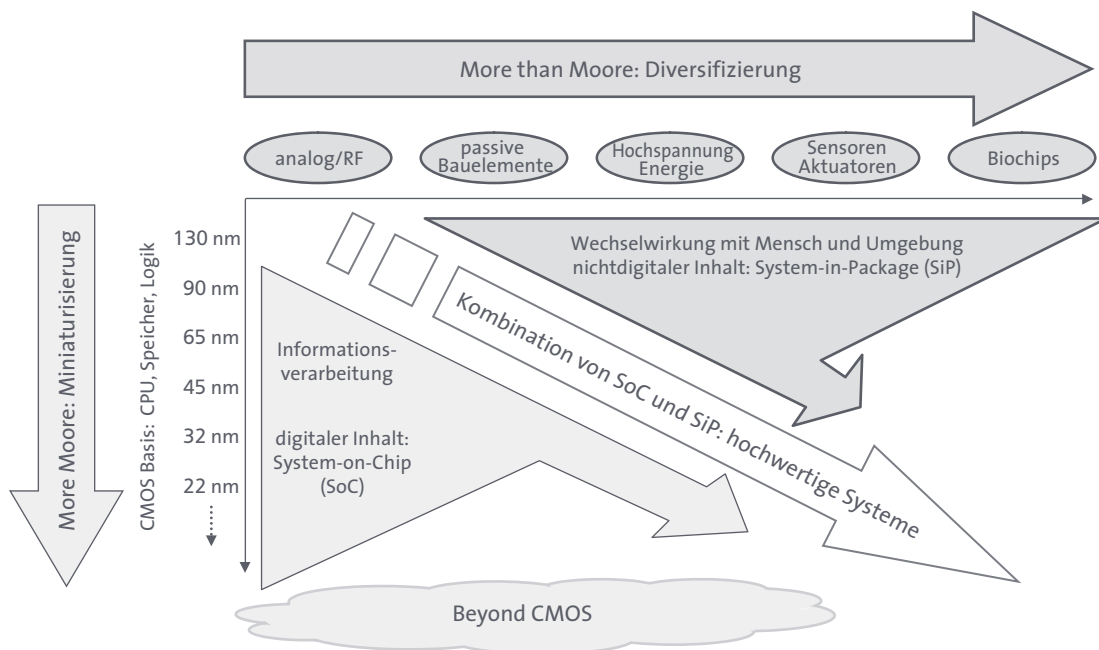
More than Moore: Diversifizierung

analog/RF

passive Bauelemente

Hochspannung Energie

Sensoren Aktuatoren

Biochips

More Moore: Miniaturisierung

CMOS Basis: CPU, Speicher, Logik

130 nm

90 nm

65 nm

45 nm

32 nm

22 nm

Wechselwirkung mit Mensch und Umgebung nichtdigitaler Inhalt: System-in-Package (SiP)

Kombination von SoC und SiP: hochwertige Systeme

Informationsverarbeitung

digitaler Inhalt: System-on-Chip (SoC)

Beyond CMOS